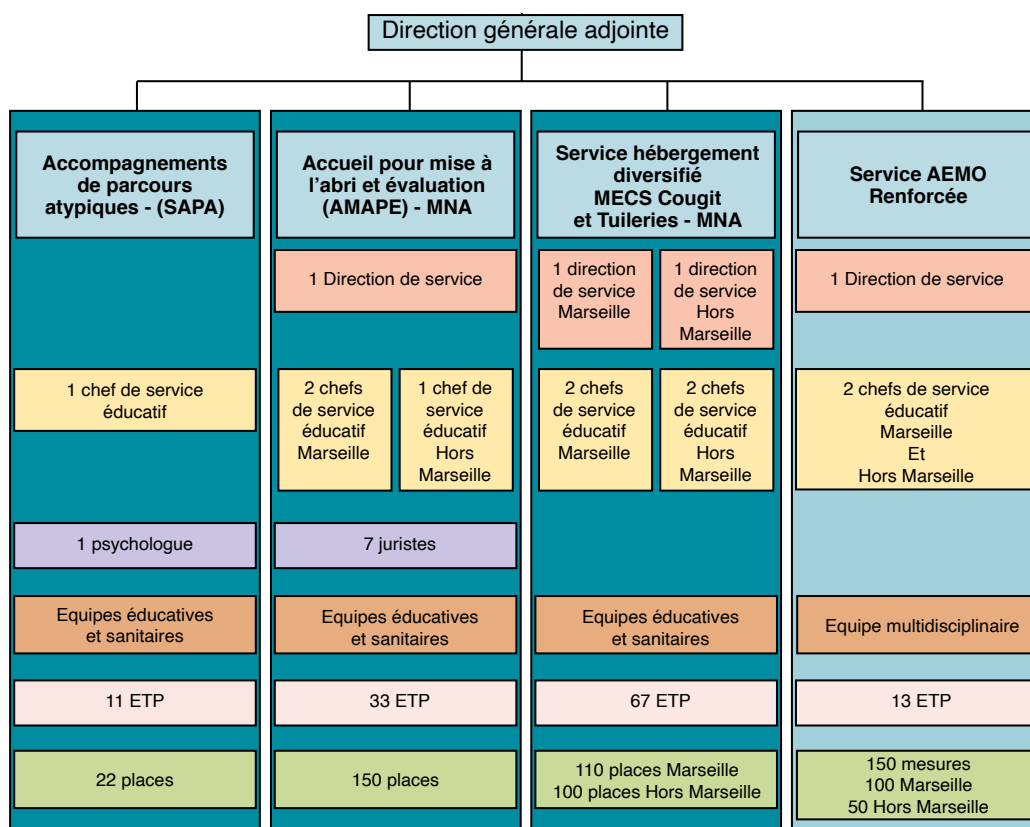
Direction générale adjointe

Accompagnements de parcours atypiques - (SAPA)

1 chef de service éducatif

1 psychologue

Equipes éducatives et sanitaires

11 ETP

22 places

Accueil pour mise à l'abri et évaluation (AMAPE) - MNA

1 Direction de service

2 chefs de service éducatif Marseille

1 chef de service éducatif Hors Marseille

7 juristes

Equipes éducatives et sanitaires

33 ETP

150 places

Service hébergement diversifié MECS Cougit et Tuileries - MNA

1 direction de service Marseille

1 direction de service Hors Marseille

2 chefs de service éducatif Marseille

2 chefs de service éducatif Hors Marseille

Equipes éducatives et sanitaires

67 ETP

110 places Marseille
100 places Hors Marseille

Service AEMO Renforcée

1 Direction de service

2 chefs de service éducatif Marseille Et Hors Marseille

Equipe multidisciplinaire

13 ETP

150 mesures
100 Marseille
50 Hors Marseille